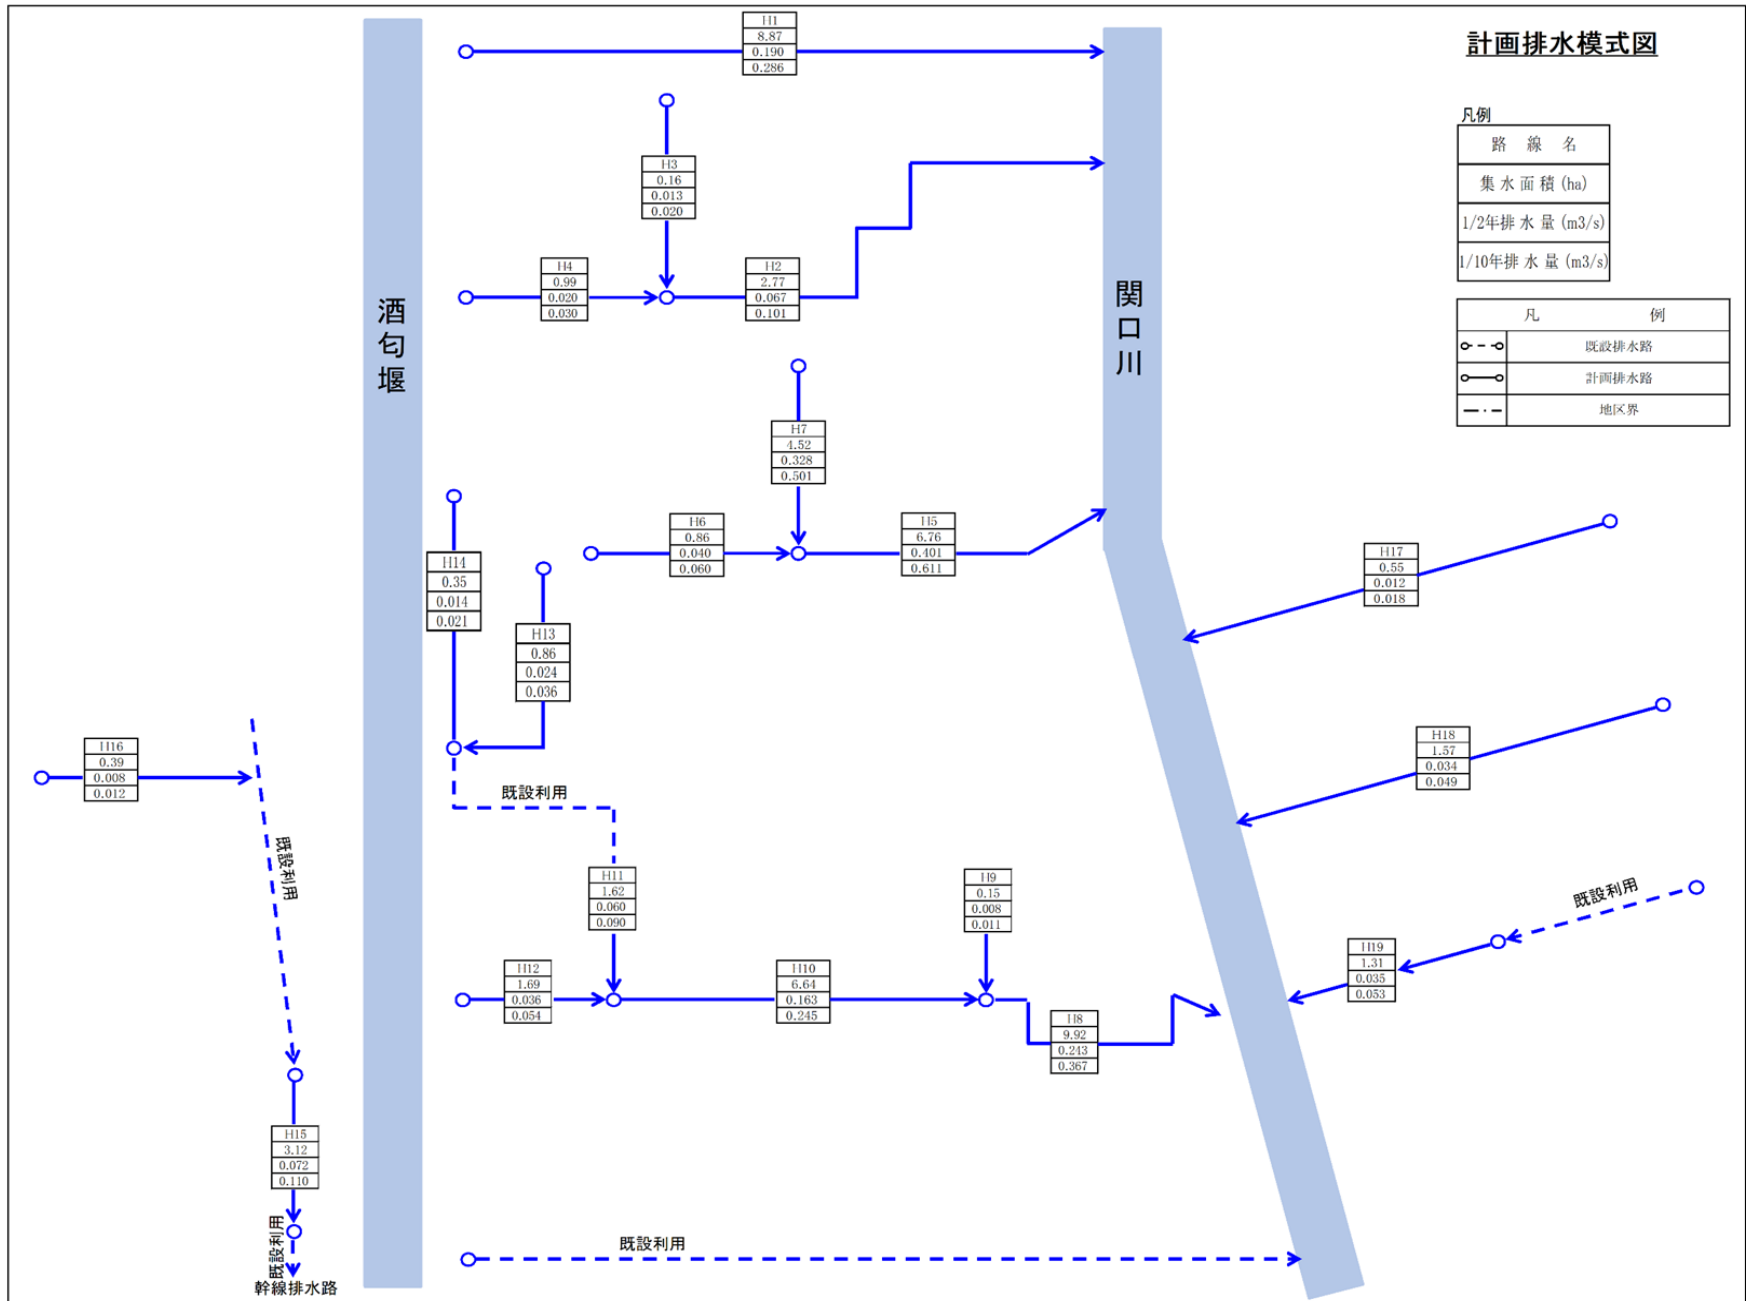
計画排水模式図

凡例

| 路線名 |
|---|
| 集水面積 (ha) |
| 1/2年排水量 (m3/s) |
| 1/10年排水量 (m3/s) |

| 凡 | 例 |
|---|---|
| | 既設排水路 |
| | 計画排水路 |
| | 地区界 |

酒匂堰

関口川

| H1 |
|---|
| 8.87 |
| 0.190 |
| 0.286 |

| H3 |
|---|
| 0.16 |
| 0.013 |
| 0.020 |

| H4 |
|---|
| 0.99 |
| 0.020 |
| 0.030 |

| H2 |
|---|
| 2.77 |
| 0.067 |
| 0.101 |

| H7 |
|---|
| 4.52 |
| 0.328 |
| 0.501 |

| H6 |
|---|
| 0.86 |
| 0.040 |
| 0.060 |

| H5 |
|---|
| 6.76 |
| 0.401 |
| 0.611 |

| H14 |
|---|
| 0.35 |
| 0.014 |
| 0.021 |

| H13 |
|---|
| 0.86 |
| 0.024 |
| 0.036 |

| H17 |
|---|
| 0.55 |
| 0.012 |
| 0.018 |

| H16 |
|---|
| 0.39 |
| 0.008 |
| 0.012 |

既設利用

| H18 |
|---|
| 1.57 |
| 0.034 |
| 0.049 |

既設利用

| H11 |
|---|
| 1.62 |
| 0.060 |
| 0.090 |

| H9 |
|---|
| 0.15 |
| 0.008 |
| 0.011 |

既設利用

| H19 |
|---|
| 1.31 |
| 0.035 |
| 0.053 |

| H12 |
|---|
| 1.69 |
| 0.036 |
| 0.054 |

| H10 |
|---|
| 6.64 |
| 0.163 |
| 0.245 |

| H8 |
|---|
| 9.92 |
| 0.243 |
| 0.367 |

| H15 |
|---|
| 3.12 |
| 0.072 |
| 0.110 |

既設利用

既設利用

幹線排水路